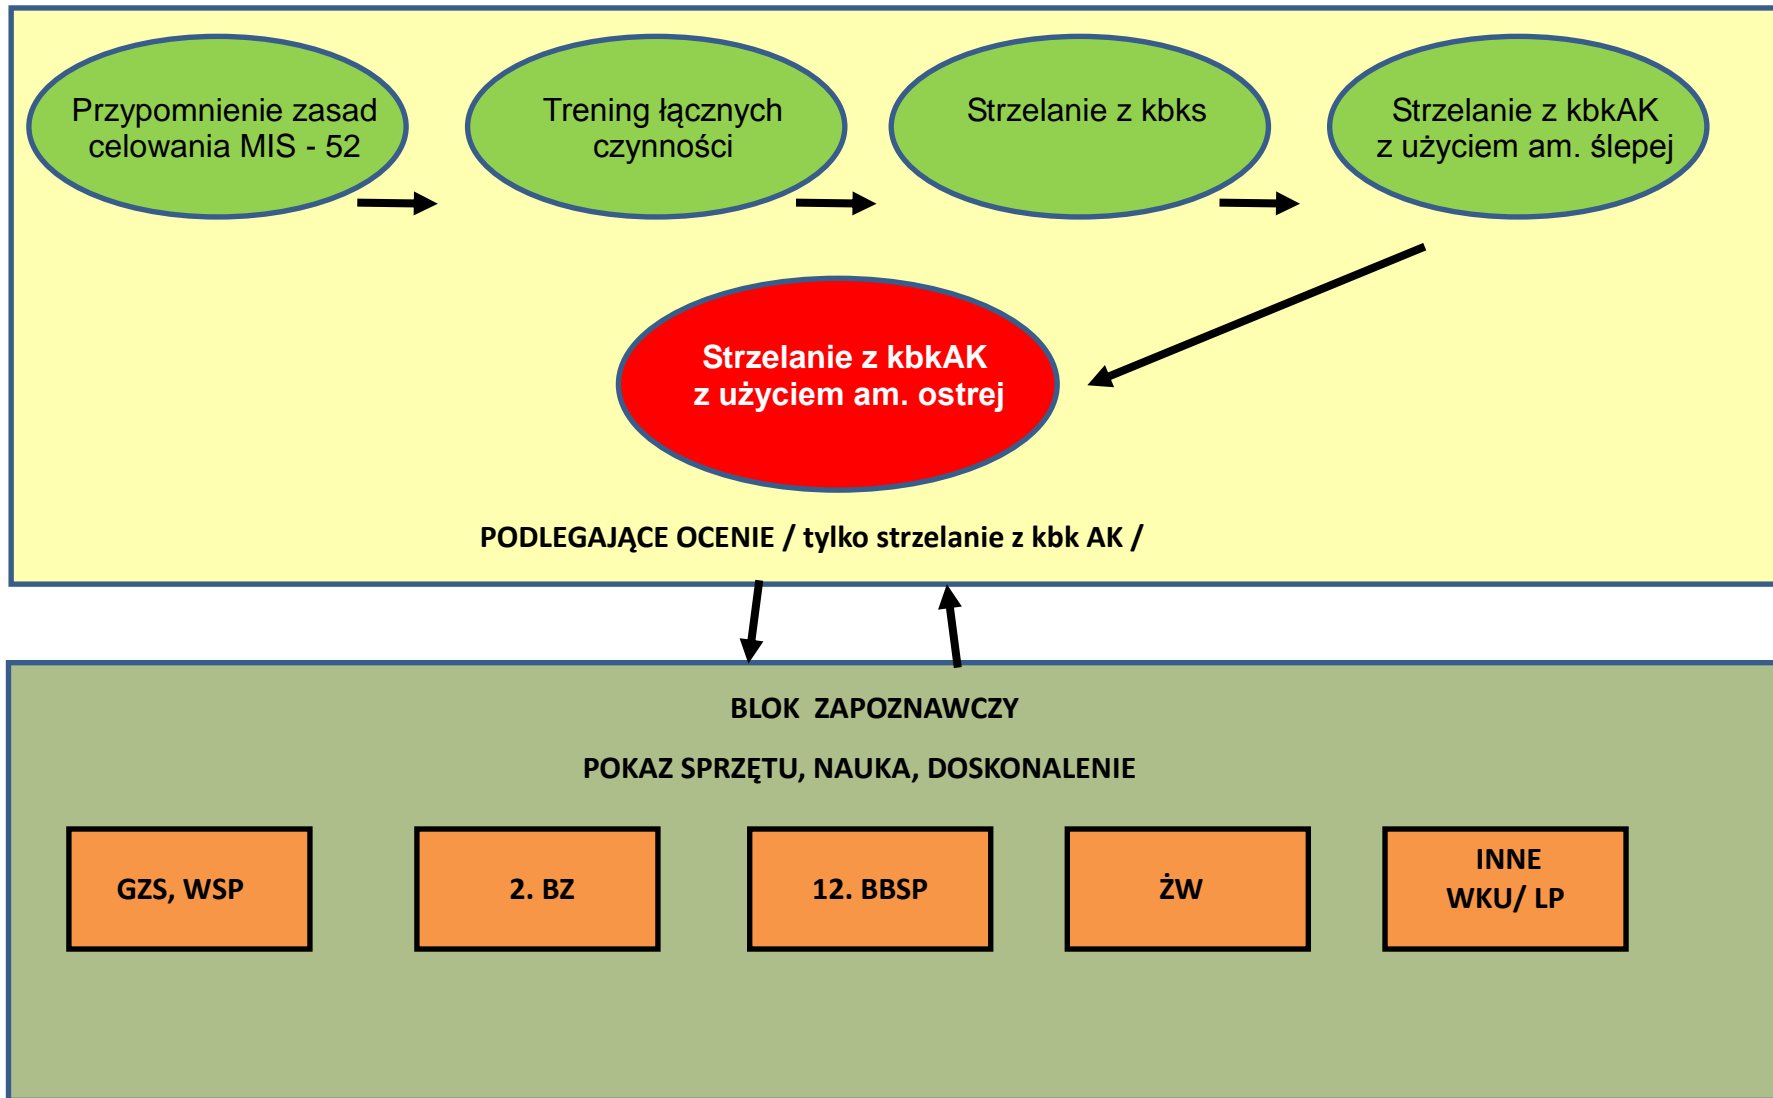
Przypomnienie zasad celowania MIS - 52

Trening łącznych czynności

Strzelanie z kbks

Strzelanie z kbkAK z użyciem am. ślepej

Strzelanie z kbkAK z użyciem am. ostrej

PODLEGAJĄCE OCENIE / tylko strzelanie z kbk AK /

BLOK ZAPOZNAWCZY

POKAZ SPRZĘTU, NAUKA, DOSKONALENIE

GZS, WSP

2. BZ

12. BBSP

ŻW

INNE WKU/ LP